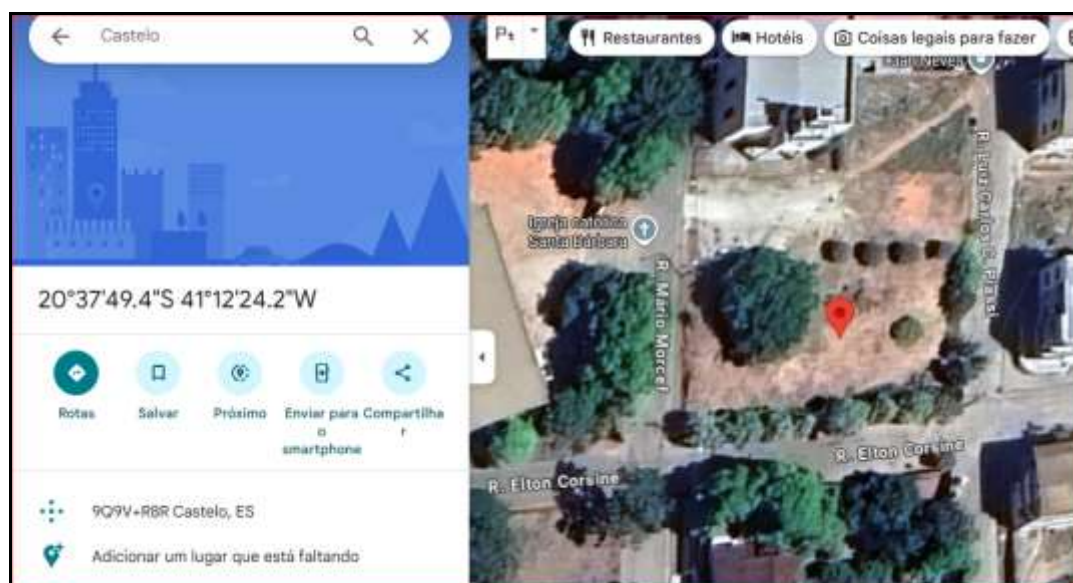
Castelo

20°37'49.4"S 41°12'24.2"W

Rotas
Salvar
Próximo
Enviar para o smartphone
Compartilhar

9Q9V+R8R Castelo, ES

Adicionar um lugar que está faltando

Restaurantes
Hotéis
Coisas legais para fazer

Igreja católica Santa Bárbara

R. Mario Morcel
R. Luiz Carlos C. Prasil
R. Elton Corsine
R. Elton Corsine